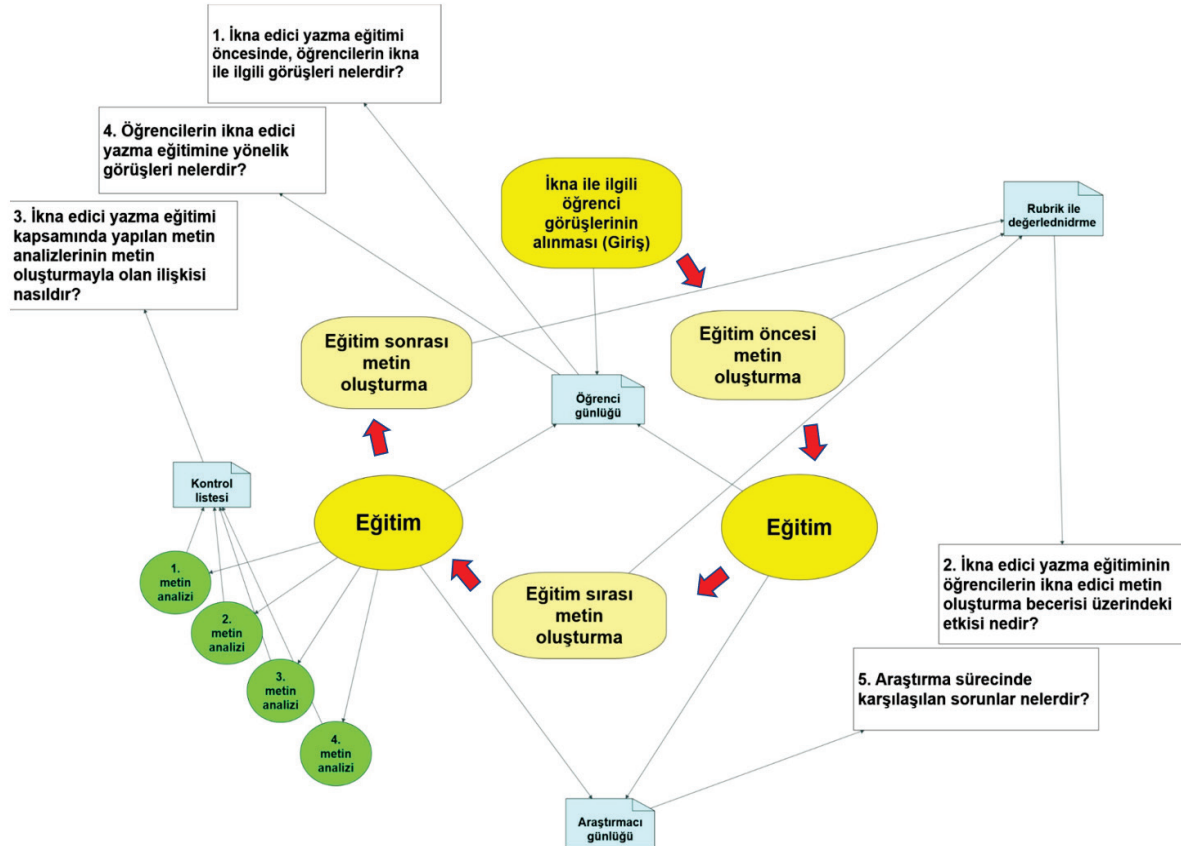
1. İkna edici yazma eğitimi öncesinde, öğrencilerin ikna ile ilgili görüşleri nelerdir?

4. Öğrencilerin ikna edici yazma eğitimine yönelik görüşleri nelerdir?

3. İkna edici yazma eğitimi kapsamında yapılan metin analizlerinin metin oluşturmayla olan ilişkisi nasıldır?

İkna ile ilgili öğrenci görüşlerinin alınması (Giriş)

Rubrik ile değerlednidrme

Eğitim sonrası metin oluşturma

Eğitim öncesi metin oluşturma

Öğrenci günlüğü

Kontrol listesi

Eğitim

Eğitim

1. metin analizi

2. metin analizi

3. metin analizi

4. metin analizi

Eğitim sırası metin oluşturma

2. İkna edici yazma eğitiminin öğrencilerin ikna edici metin oluşturma becerisi üzerindeki etkisi nedir?

5. Araştırma sürecinde karşılaşılan sorunlar nelerdir?

Araştırmacı günlüğü